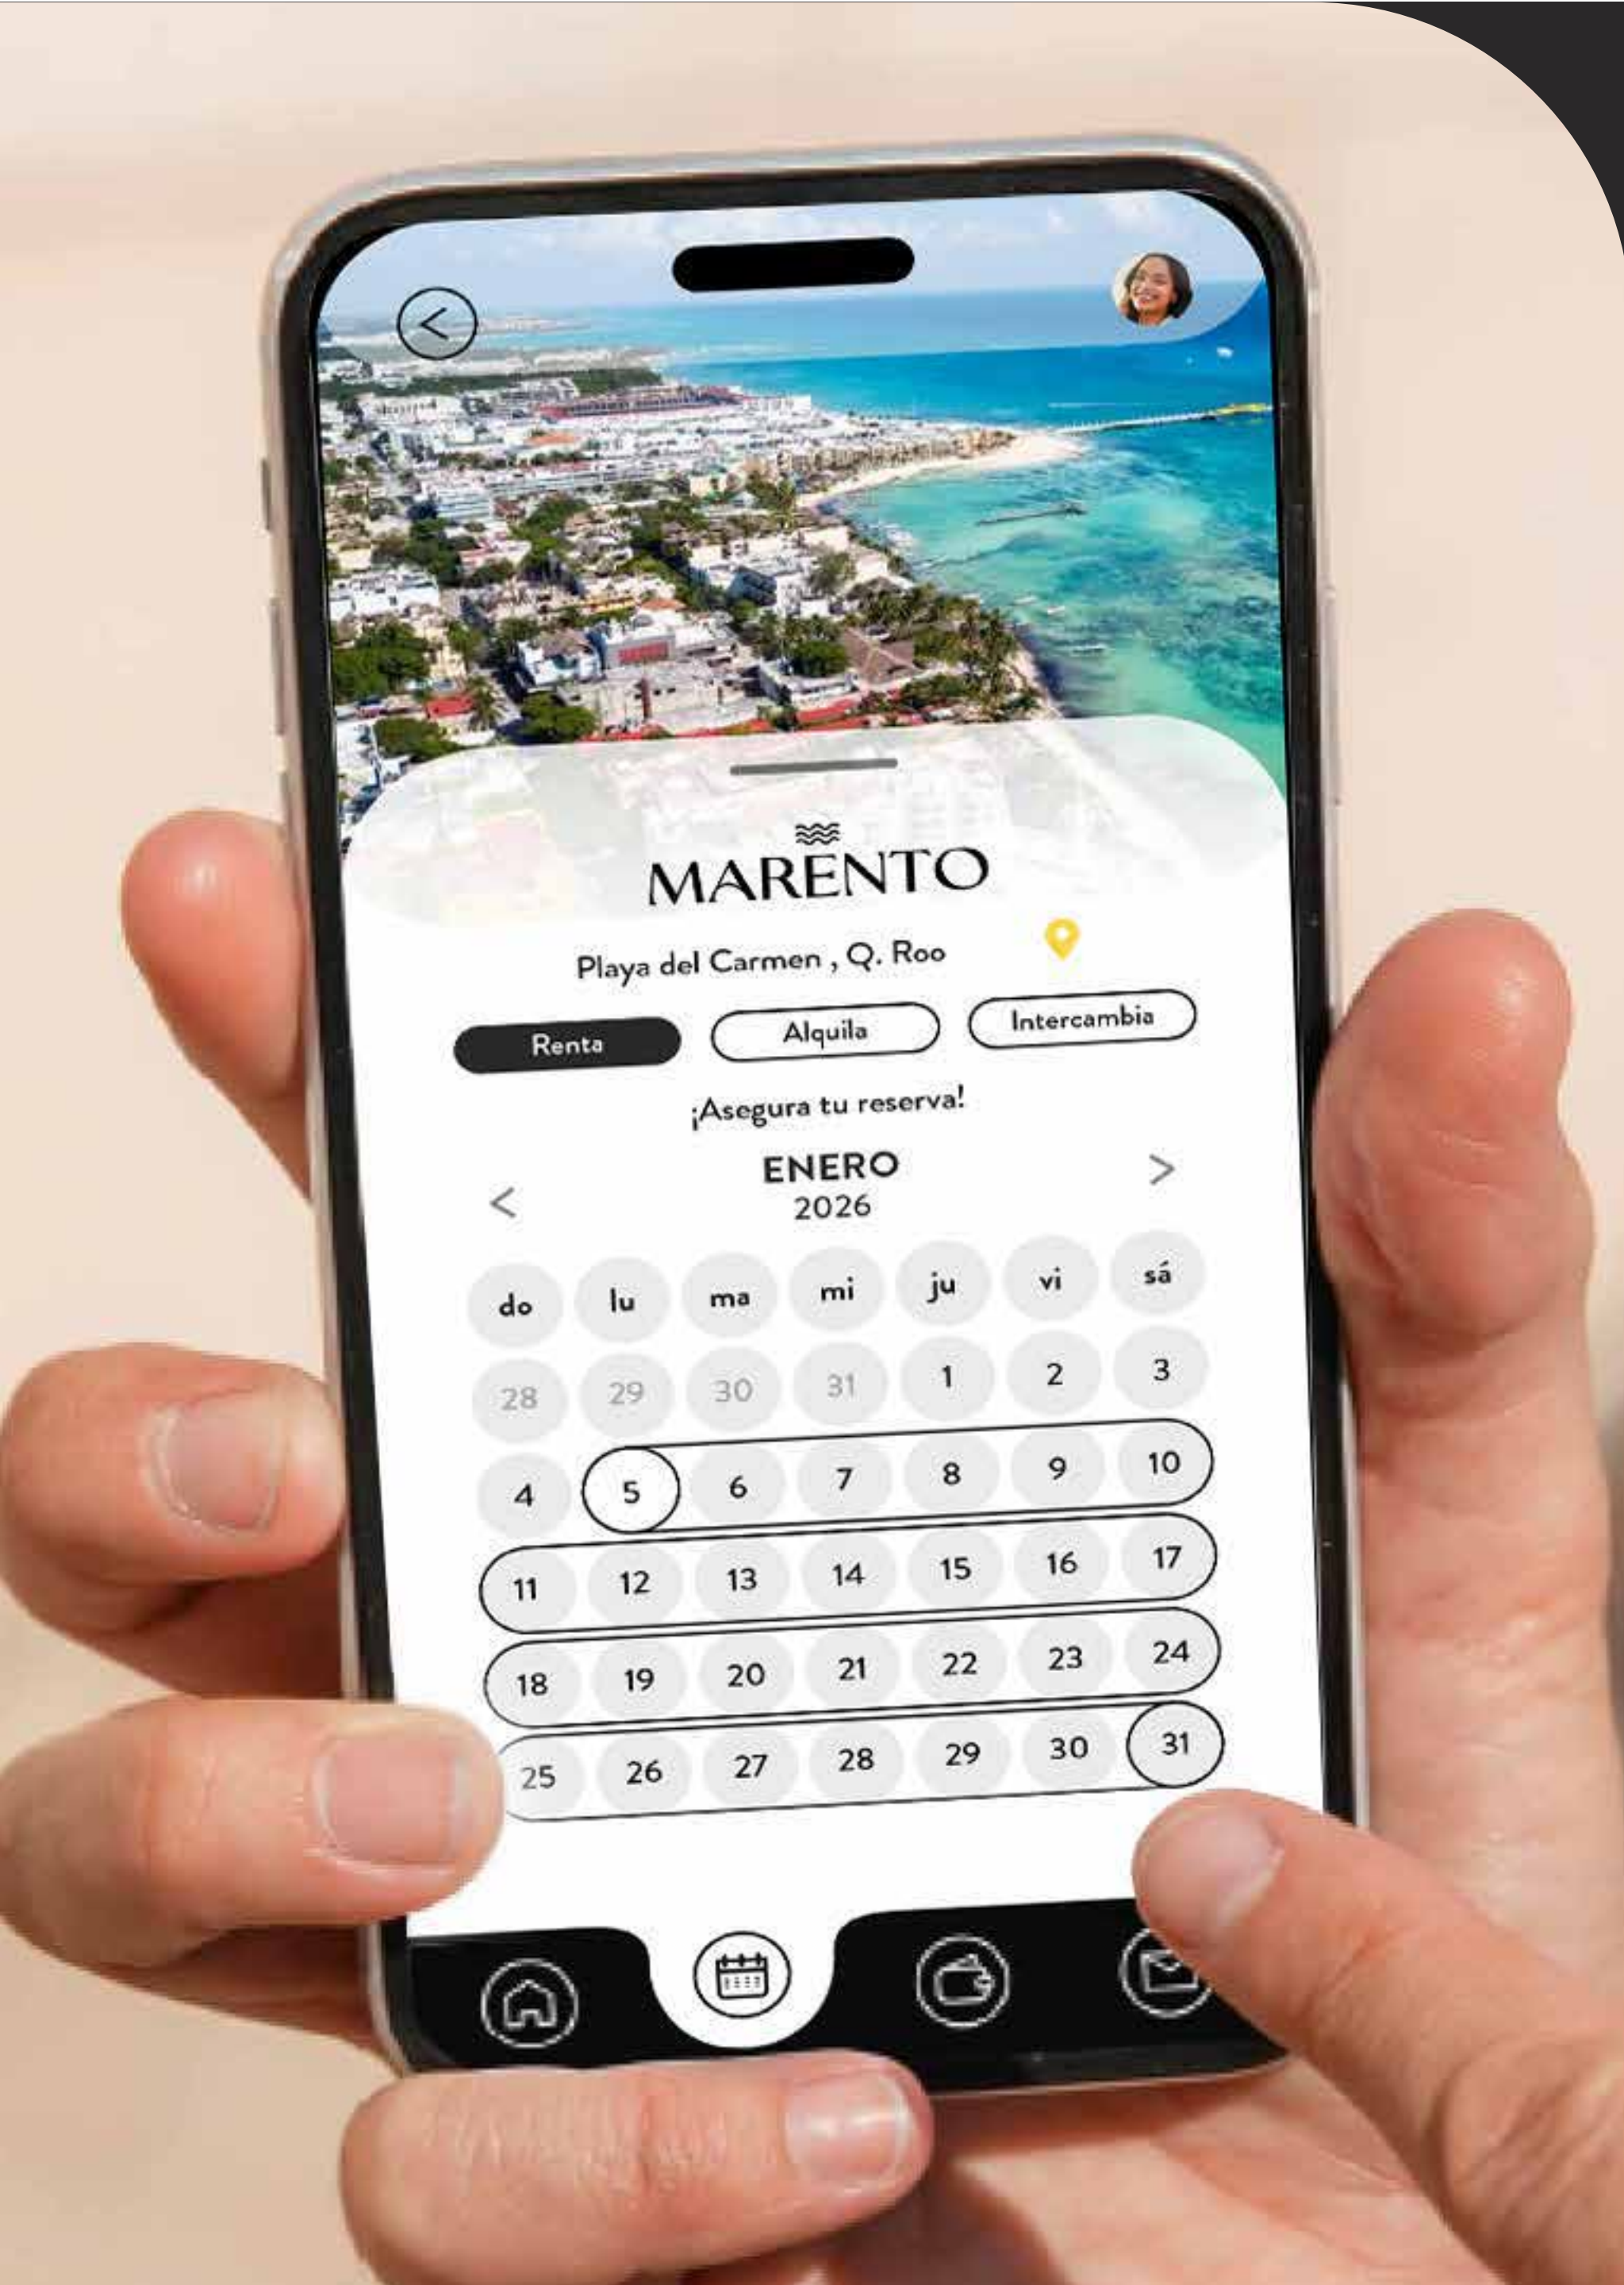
MARENTO

Playa del Carmen , Q. Roo

Renta
Alquila
Intercambia

¡Asegura tu reserva!

<
ENERO
2026
>

| do | lu | ma | mi | ju | vi | sá |
|---|---|---|---|---|---|---|
| 28 | 29 | 30 | 31 | 1 | 2 | 3 |
| 4 | 5 | 6 | 7 | 8 | 9 | 10 |
| 11 | 12 | 13 | 14 | 15 | 16 | 17 |
| 18 | 19 | 20 | 21 | 22 | 23 | 24 |
| 25 | 26 | 27 | 28 | 29 | 30 | 31 |